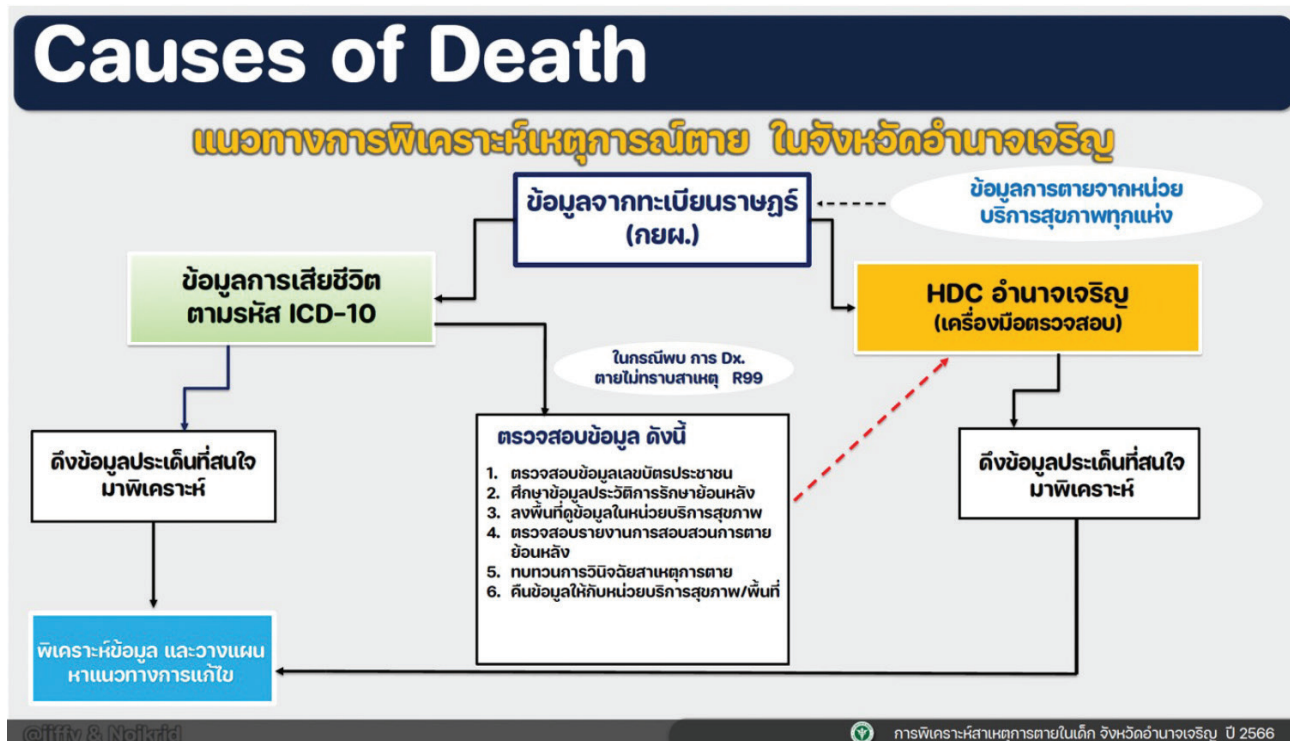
Causes of Death

แนวทางการพิเคราะห์เหตุการณ์ตาย ในจังหวัดอำนาจเจริญ

ข้อมูลจากทะเบียนราษฎร์ (กยผ.)

ข้อมูลการตายจากหน่วยบริการสุขภาพทุกแห่ง

ข้อมูลการเสียชีวิต ตามรหัส ICD-10

HDC อำนาจเจริญ (เครื่องมือตรวจสอบ)

ในกรณีพบ การ Dx. ตายไม่ทราบสาเหตุ R99

ดึงข้อมูลประเด็นที่สนใจมาพิเคราะห์

ตรวจสอบข้อมูล ดังนี้
1. ตรวจสอบข้อมูลเลขบัตรประชาชน
2. ศึกษาข้อมูลประวัติการรักษาย้อนหลัง
3. ลงพื้นที่ดูข้อมูลในหน่วยบริการสุขภาพ
4. ตรวจสอบรายงานการสอบสวนการตายย้อนหลัง
5. ทบทวนการวินิจฉัยสาเหตุการตาย
6. คืนข้อมูลให้กับหน่วยบริการสุขภาพ/พื้นที่

ดึงข้อมูลประเด็นที่สนใจมาพิเคราะห์

พิเคราะห์ข้อมูล และวางแผนหาแนวทางการแก้ไข

@iffy & Noikrid

การพิเคราะห์สาเหตุการตายในเด็ก จังหวัดอำนาจเจริญ ปี 2566